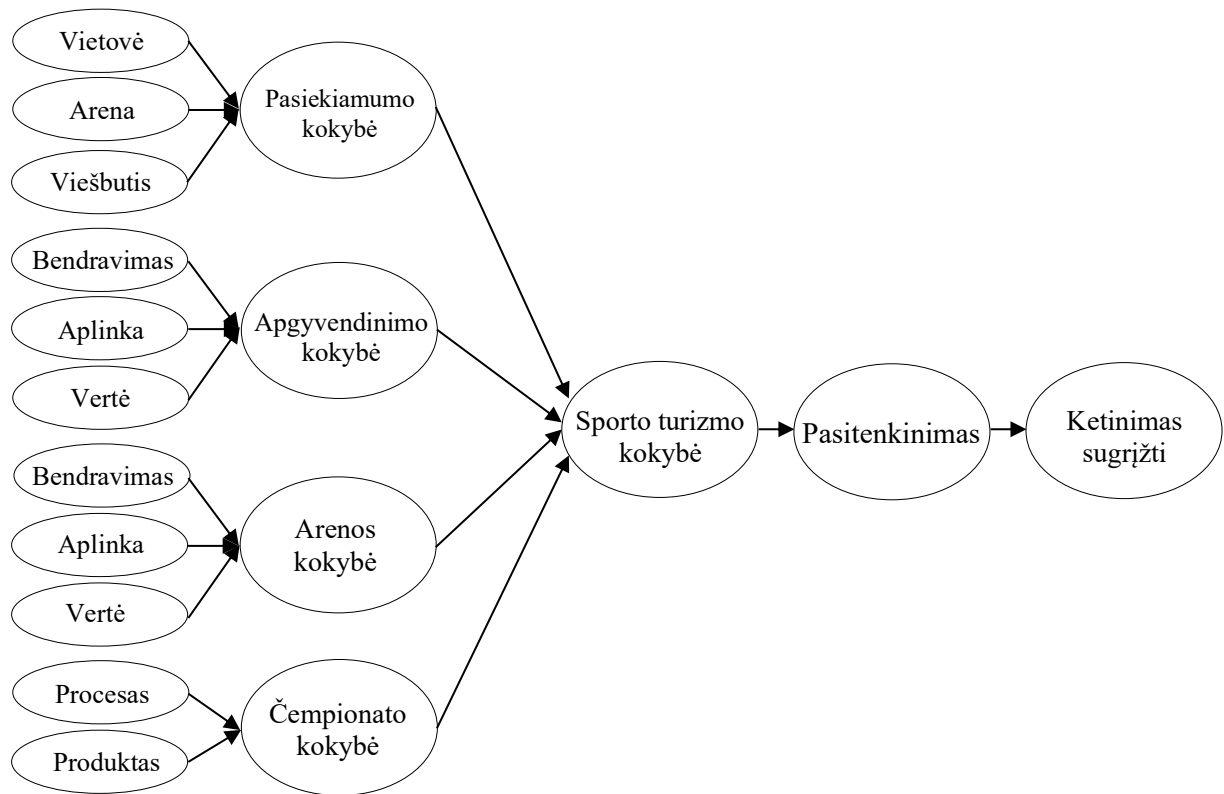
Vietovė

Arena

Viešbutis

Pasiekiamumo kokybė

Bendravimas

Aplinka

Vertė

Apgyvendinimo kokybė

Bendravimas

Aplinka

Vertė

Arenos kokybė

Procesas

Produktas

Čempionato kokybė

Sporto turizmo kokybė

Pasitenkinimas

Ketinimas sugrįžti